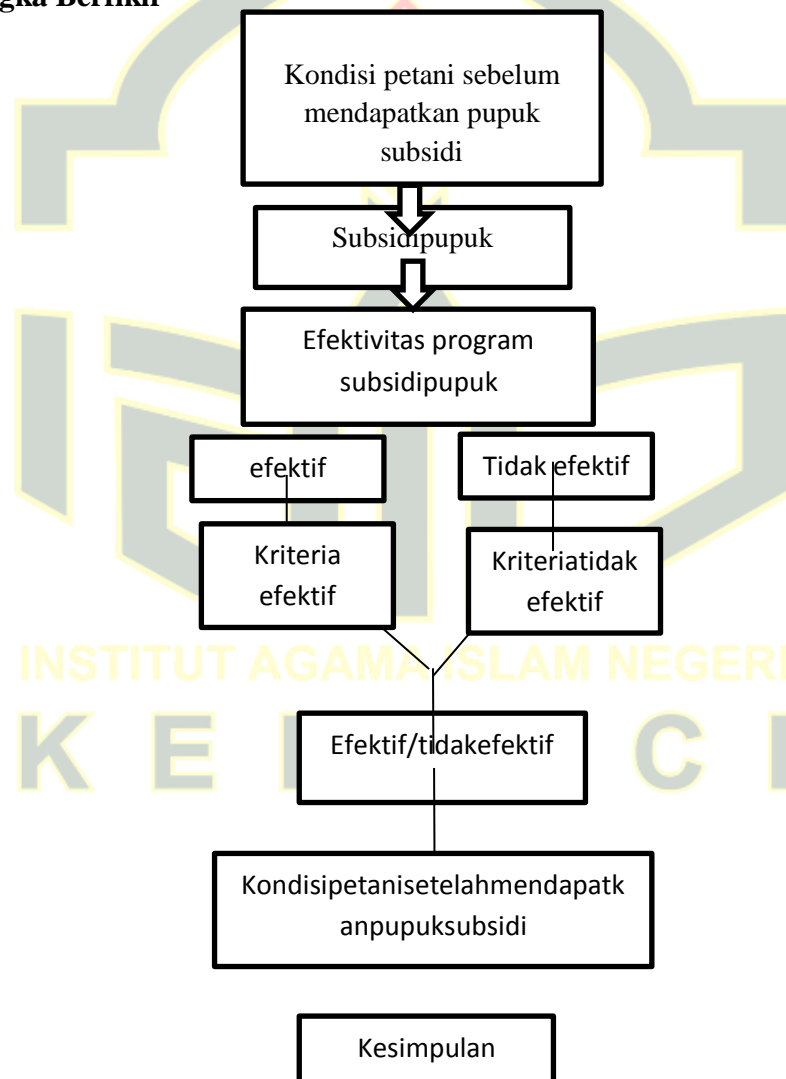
gka Berfikir

Kondisi petani sebelum mendapatkan pupuk subsidi

Subsidipupuk

Efektivitas program subsidipupuk

efektif

Tidak efektif

Kriteria efektif

Kriteriatidak efektif

INSTITUT AGAMA ISLAM NEGERI

K E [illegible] C I

Efektif/tidakefektif

Kondisipetanisetelahmendapatkanpupuksubsidi

Kesimpulan